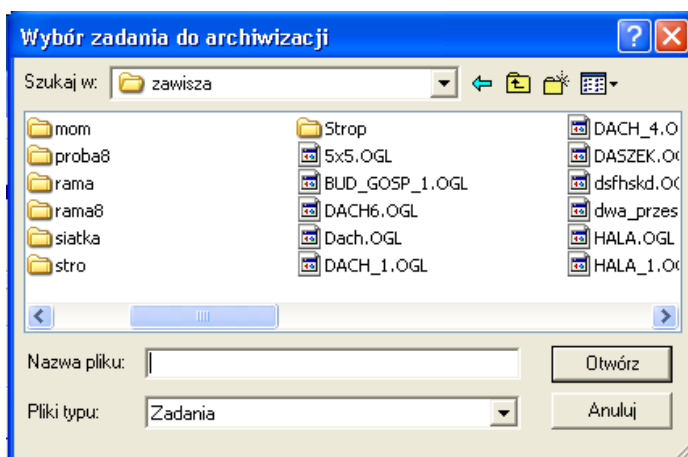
Wybór zadania do archiwizacji

Szukaj w: zawisza

mom
proba8
rama
rama8
siatka
stro

Strop
5x5.OGL
BUD_GOSP_1.OGL
DACH6.OGL
Dach.OGL
DACH_1.OGL

DACH_4.O
DASZEK.O
dsfhskd.O
dwa_przes
HALA.OGL
HALA_1.O

Nazwa pliku:
Otwórz
Pliki typu: Zadania
Anuluj